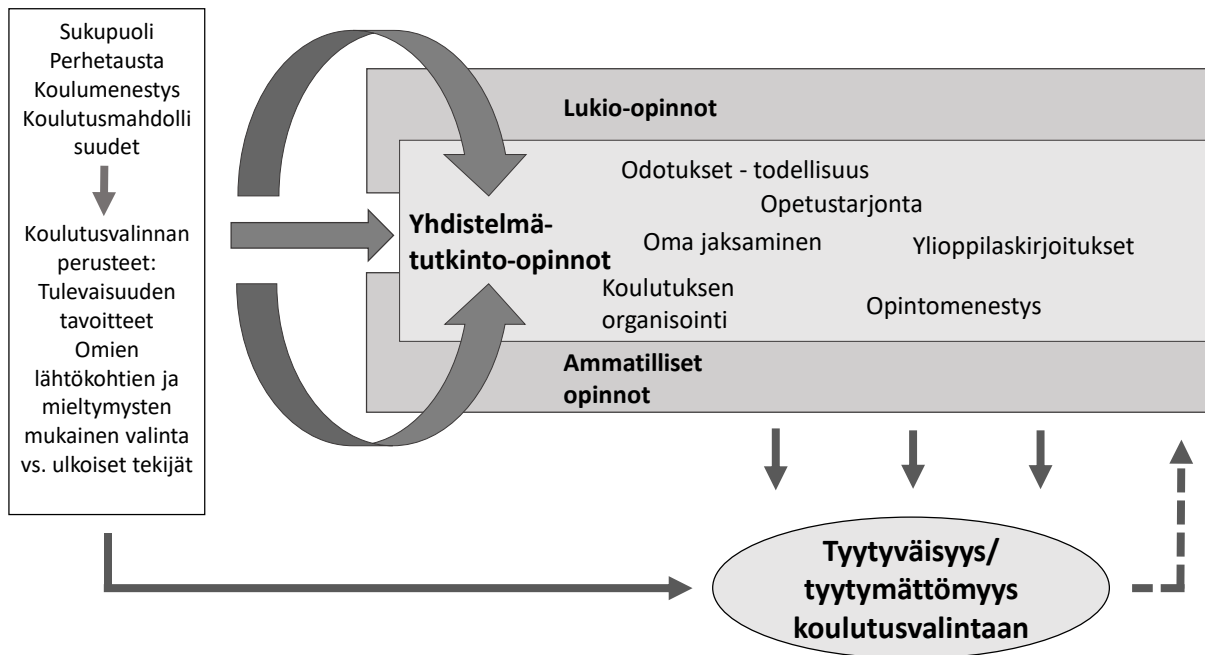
Sukupuoli
Perhetausta
Koulumenestys
Koulutusmahdollisuudet

Koulutusvalinnan perusteet:
Tulevaisuuden tavoitteet
Omien lähtökohtien ja mieltymysten mukainen valinta vs. ulkoiset tekijät

Lukio-opinnot

Yhdistelmätutkinto-opinnot

Odotukset - todellisuus
Opetustarjonta
Oma jaksaminen
Ylioppilaskirjoitukset
Koulutuksen organisointi
Opintomenestys

Ammatilliset opinnot

Tyytyväisyys/ tyytymättömyys koulutusvalintaan